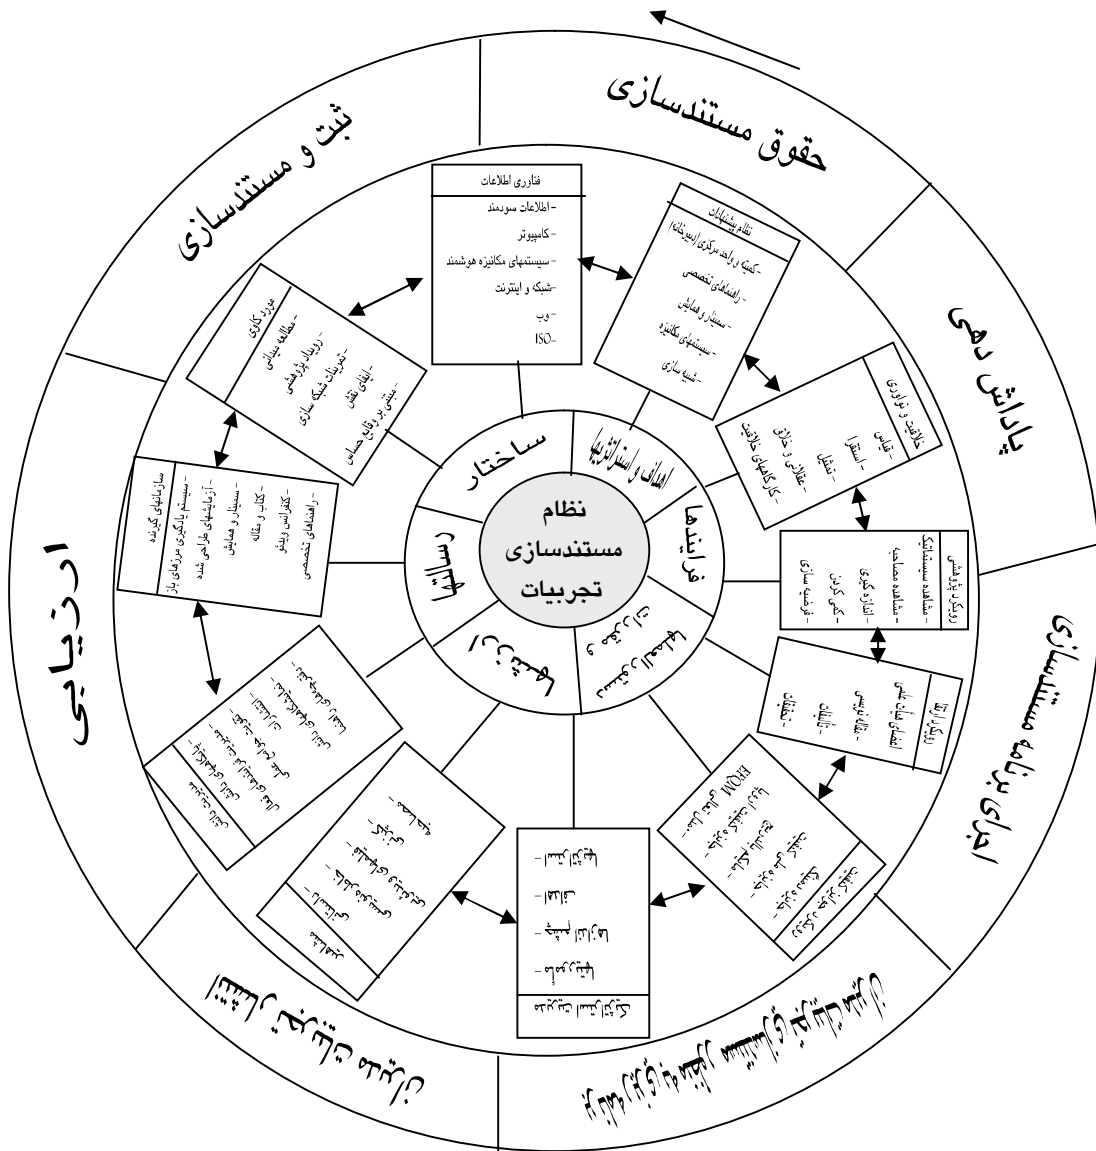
حقوق مستندسازی

ثبت و مستندسازی

پاداش دهی

اجرای برنامه مستندسازی

ارزیابی

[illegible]

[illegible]

نظام مستندسازی تجربیات

ساختار

اهداف و استراتژیها

فرآیندها

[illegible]

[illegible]

رسالتها

فناوری اطلاعات
- اطلاعات سودمند
- کامپیوتر
- سیستمهای مکانیزه هوشمند
- شبکه و اینترنت
- وب
- ISO

نظام پیشنهادات
- کمیته و واحد مرکزی (دبیرخانه)
- راهنماهای تخصصی
- سمینار و همایش
- سیستمهای مکانیزه
- شبیه سازی

خلاقیت و نوآوری
- قیاس
- استقرا
- تمثیل
- عقلانی و خلاق
- کارگاههای خلاقیت

رویکرد پژوهشی
- مشاهده سیستماتیک
- مشاهده مصاحبه
- اندازه گیری
- کمی کردن
- فرضیه سازی

رویکرد ارتباط
- انجمن های علمی
- مقاله نویسی
- نشریات
- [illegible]

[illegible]

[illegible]

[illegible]

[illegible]

سازمانهای یادگیرنده
- سیستم یادگیری مرزهای باز
- آزمایشهای طراحی شده
- سمینار و همایش
- کتاب و مقاله
- کنفرانس ویدئو
- راهنماهای تخصصی

موردکاوی
- مطالعه میدانی
- رویداد پژوهشی
- تمرینات شبکه سازی
- ایفای نقش
- مبتنی بر وقایع حساس